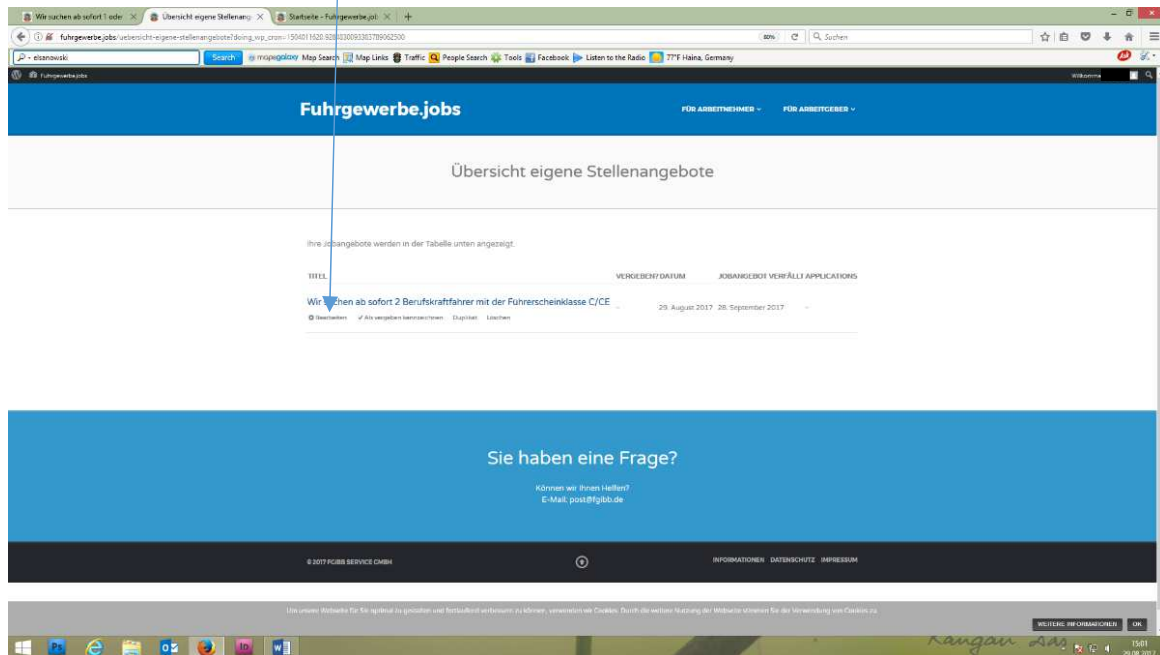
Wir suchen ab sofort 1 oder × | Übersicht eigene Stellenang × | Startseite - Fuhrgewerbe.jol × | +

fuhrgewerbe.jobs/uebersicht-eigene-stellenangebote?doing_wp_cron=1504011620.9284030093383789062500

80% | Suchen

elsanowski | Search | mapsgalaxy Map Search | Map Links | Traffic | People Search | Tools | Facebook | Listen to the Radio | 77°F Haina, Germany

Fuhrgewerbe.jobs | Willkomme

Fuhrgewerbe.jobs

FÜR ARBEITNEHMER | FÜR ARBEITGEBER

Übersicht eigene Stellenangebote

Ihre Jobangebote werden in der Tabelle unten angezeigt.

| TITEL | VERGEBEN? | DATUM | JOBANGEBOT VERFÄLLT | APPLICATIONS |
|---|---|---|---|---|
| Wir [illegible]chen ab sofort 2 Berufskraftfahrer mit der Führerscheinklasse C/CE | – | 29. August 2017 | 28. September 2017 | – |

Bearbeiten | Als vergeben kennzeichnen | Duplikat | Löschen

Sie haben eine Frage?

Können wir Ihnen Helfen?
E-Mail: post@fgibb.de

© 2017 FGIBB SERVICE GMBH

INFORMATIONEN | DATENSCHUTZ | IMPRESSUM

Um unsere Webseite für Sie optimal zu gestalten und fortlaufend verbessern zu können, verwenden wir Cookies. Durch die weitere Nutzung der Webseite stimmen Sie der Verwendung von Cookies zu.

WEITERE INFORMATIONEN | OK

15:01
29.08.2017